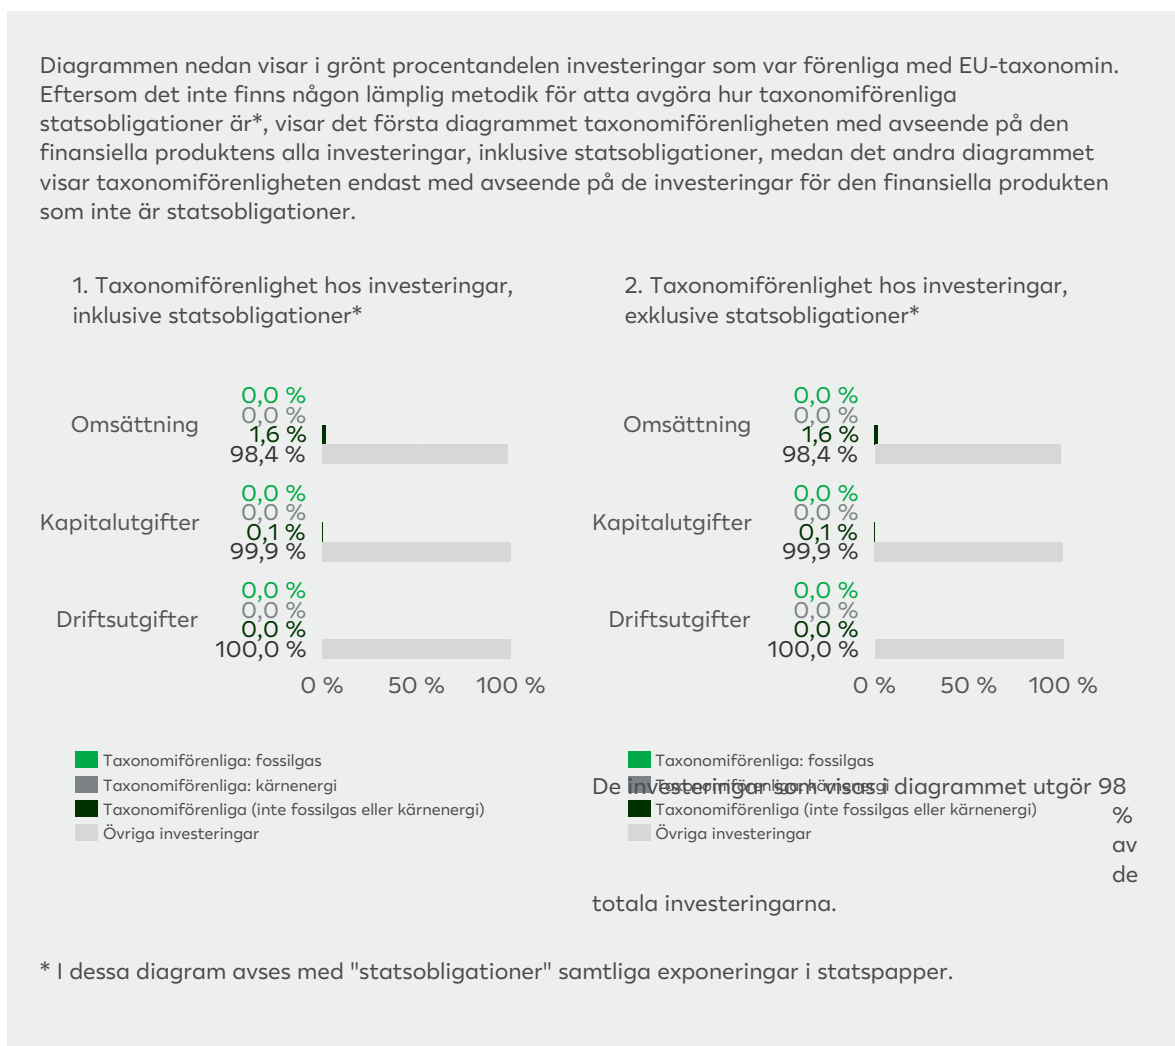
Diagrammen nedan visar i grönt procentandelen investeringar som var förenliga med EU-taxonomin. Eftersom det inte finns någon lämplig metodik för atta avgöra hur taxonomiförenliga statsobligationer är*, visar det första diagrammet taxonomiförenligheten med avseende på den finansiella produktens alla investeringar, inklusive statsobligationer, medan det andra diagrammet visar taxonomiförenligheten endast med avseende på de investeringar för den finansiella produkten som inte är statsobligationer.

1. Taxonomiförenlighet hos investeringar, inklusive statsobligationer*

Omsättning
0,0 %
0,0 %
1,6 %
98,4 %

Kapitalutgifter
0,0 %
0,0 %
0,1 %
99,9 %

Driftsutgifter
0,0 %
0,0 %
0,0 %
100,0 %

0 % 50 % 100 %

Taxonomiförenliga: fossilgas
Taxonomiförenliga: kärnenergi
Taxonomiförenliga (inte fossilgas eller kärnenergi)
Övriga investeringar

2. Taxonomiförenlighet hos investeringar, exklusive statsobligationer*

Omsättning
0,0 %
0,0 %
1,6 %
98,4 %

Kapitalutgifter
0,0 %
0,0 %
0,1 %
99,9 %

Driftsutgifter
0,0 %
0,0 %
0,0 %
100,0 %

0 % 50 % 100 %

Taxonomiförenliga: fossilgas
Taxonomiförenliga: kärnenergi
Taxonomiförenliga (inte fossilgas eller kärnenergi)
Övriga investeringar

De investeringar som visas i diagrammet utgör 98 % av de totala investeringarna.

* I dessa diagram avses med "statsobligationer" samtliga exponeringar i statspapper.